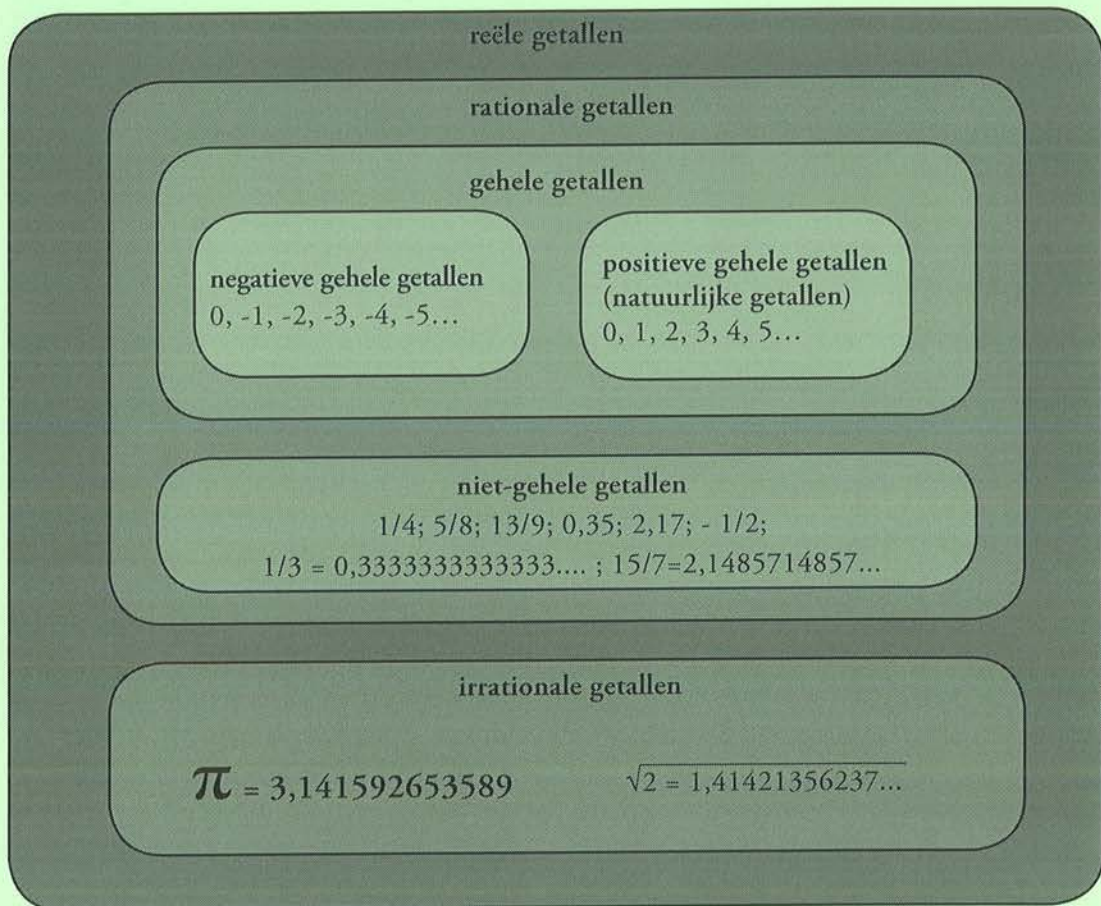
reële getallen

rationale getallen

gehele getallen

negatieve gehele getallen
0, -1, -2, -3, -4, -5…

positieve gehele getallen
(natuurlijke getallen)
0, 1, 2, 3, 4, 5…

niet-gehele getallen
1/4; 5/8; 13/9; 0,35; 2,17; - 1/2;
1/3 = 0,3333333333333.... ; 15/7=2,1485714857...

irrationale getallen

$\pi$ = 3,141592653589

$\sqrt{2}$ = 1,41421356237...